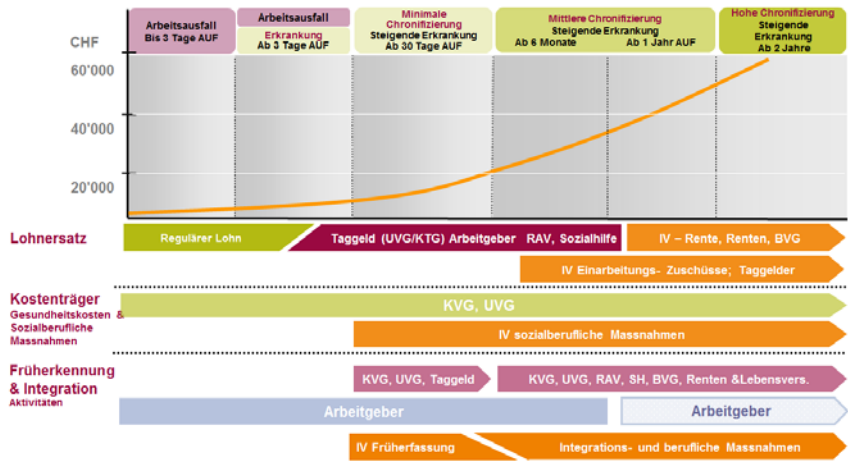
Arbeitsausfall
Bis 3 Tage AUF

Arbeitsausfall
Erkrankung
Ab 3 Tage AUF

Minimale Chronifizierung
Steigende Erkrankung
Ab 30 Tage AUF

Mittlere Chronifizierung
Steigende Erkrankung
Ab 6 Monate
Ab 1 Jahr AUF

Hohe Chronifizierung
Steigende Erkrankung
Ab 2 Jahre

CHF
60'000
40'000
20'000

Lohnersatz
Regulärer Lohn
Taggeld (UVG/KTG) Arbeitgeber RAV, Sozialhilfe
IV – Rente, Renten, BVG
IV Einarbeitungs- Zuschüsse; Taggelder

Kostenträger
Gesundheitskosten & Sozialberufliche Massnahmen
KVG, UVG
IV sozialberufliche Massnahmen

Früherkennung & Integration
Aktivitäten
KVG, UVG, Taggeld
KVG, UVG, RAV, SH, BVG, Renten &Lebensvers.
Arbeitgeber
Arbeitgeber
IV Früherfassung
Integrations- und berufliche Massnahmen